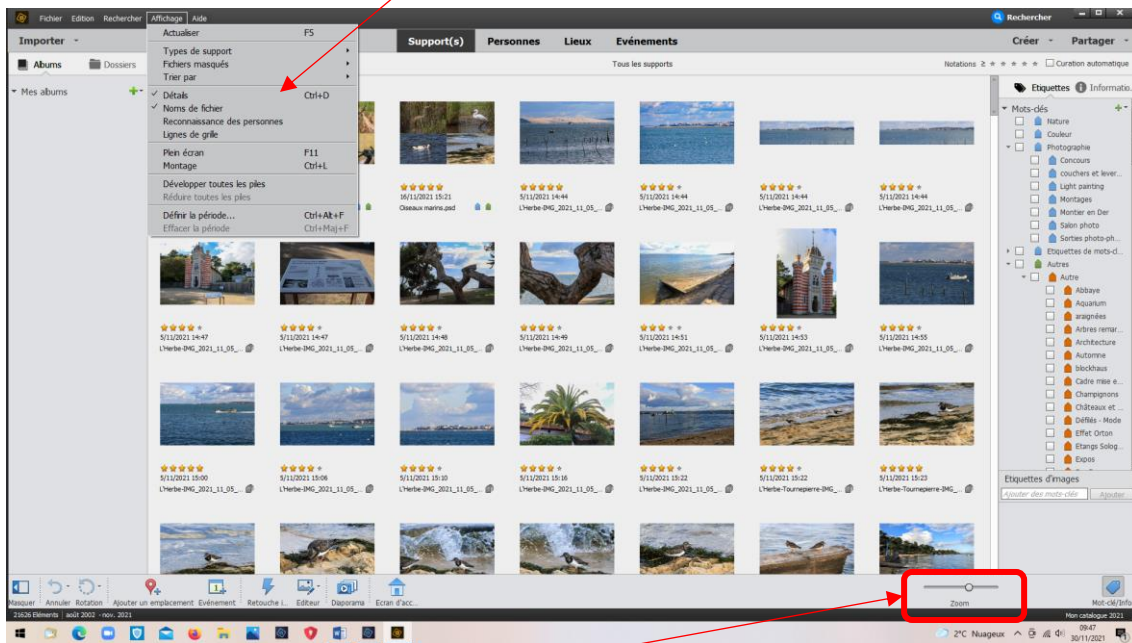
Fichier Edition Rechercher Affichage Aide

Rechercher

Importer

Actualiser F5
Types de support
Fichiers masqués
Trier par
✓ Détails Ctrl+D
✓ Noms de fichier
Reconnaissance des personnes
Lignes de grile
Plein écran F11
Montage Ctrl+L
Développer toutes les piles
Réduire toutes les piles
Définir la période... Ctrl+Alt+F
Effacer la période Ctrl+Maj+F

Support(s) Personnes Lieux Evénements

Créer Partager

Albums Dossiers

Mes albums

Tous les supports

Notations ≥ ★★★★★ Curation automatique

Etiquettes Informatio...

Mots-clés
Nature
Couleur
Photographie
Concours
couchers et lever...
Light painting
Montages
Montier en Der
Salon photo
Sorties photo-ph...
Etiquettes de mots-cl...
Autres
Autre
Abbaye
Aquarium
araignées
Arbres remar...
Architecture
Automne
blockhaus
Cadre mise e...
Champignons
Châteaux et ...
Défilés - Mode
Effet Orton
Etangs Solog...
Expos

Etiquettes d'images
Ajouter des mots-clés Ajouter

16/11/2021 15:21
Oiseaux marins.psd

5/11/2021 14:44
L'Herbe-IMG_2021_11_05_...

5/11/2021 14:44
L'Herbe-IMG_2021_11_05_...

5/11/2021 14:44
L'Herbe-IMG_2021_11_05_...

5/11/2021 14:44
L'Herbe-IMG_2021_11_05_...

5/11/2021 14:47
L'Herbe-IMG_2021_11_05_...

5/11/2021 14:47
L'Herbe-IMG_2021_11_05_...

5/11/2021 14:48
L'Herbe-IMG_2021_11_05_...

5/11/2021 14:49
L'Herbe-IMG_2021_11_05_...

5/11/2021 14:51
L'Herbe-IMG_2021_11_05_...

5/11/2021 14:53
L'Herbe-IMG_2021_11_05_...

5/11/2021 14:55
L'Herbe-IMG_2021_11_05_...

5/11/2021 15:00
L'Herbe-IMG_2021_11_05_...

5/11/2021 15:08
L'Herbe-IMG_2021_11_05_...

5/11/2021 15:10
L'Herbe-IMG_2021_11_05_...

5/11/2021 15:16
L'Herbe-IMG_2021_11_05_...

5/11/2021 15:22
L'Herbe-IMG_2021_11_05_...

5/11/2021 15:22
L'Herbe-Tournepierre-IMG_...

5/11/2021 15:23
L'Herbe-Tournepierre-IMG_...

Masquer Annuler Rotation Ajouter un emplacement Evénement Retouche i... Editeur Diaporama Ecran d'acc...

Zoom

Mot-clé/Info

21626 Eléments | août 2002 - nov. 2021

Mon catalogue 2021

2°C Nuageux 09:47 30/11/2021